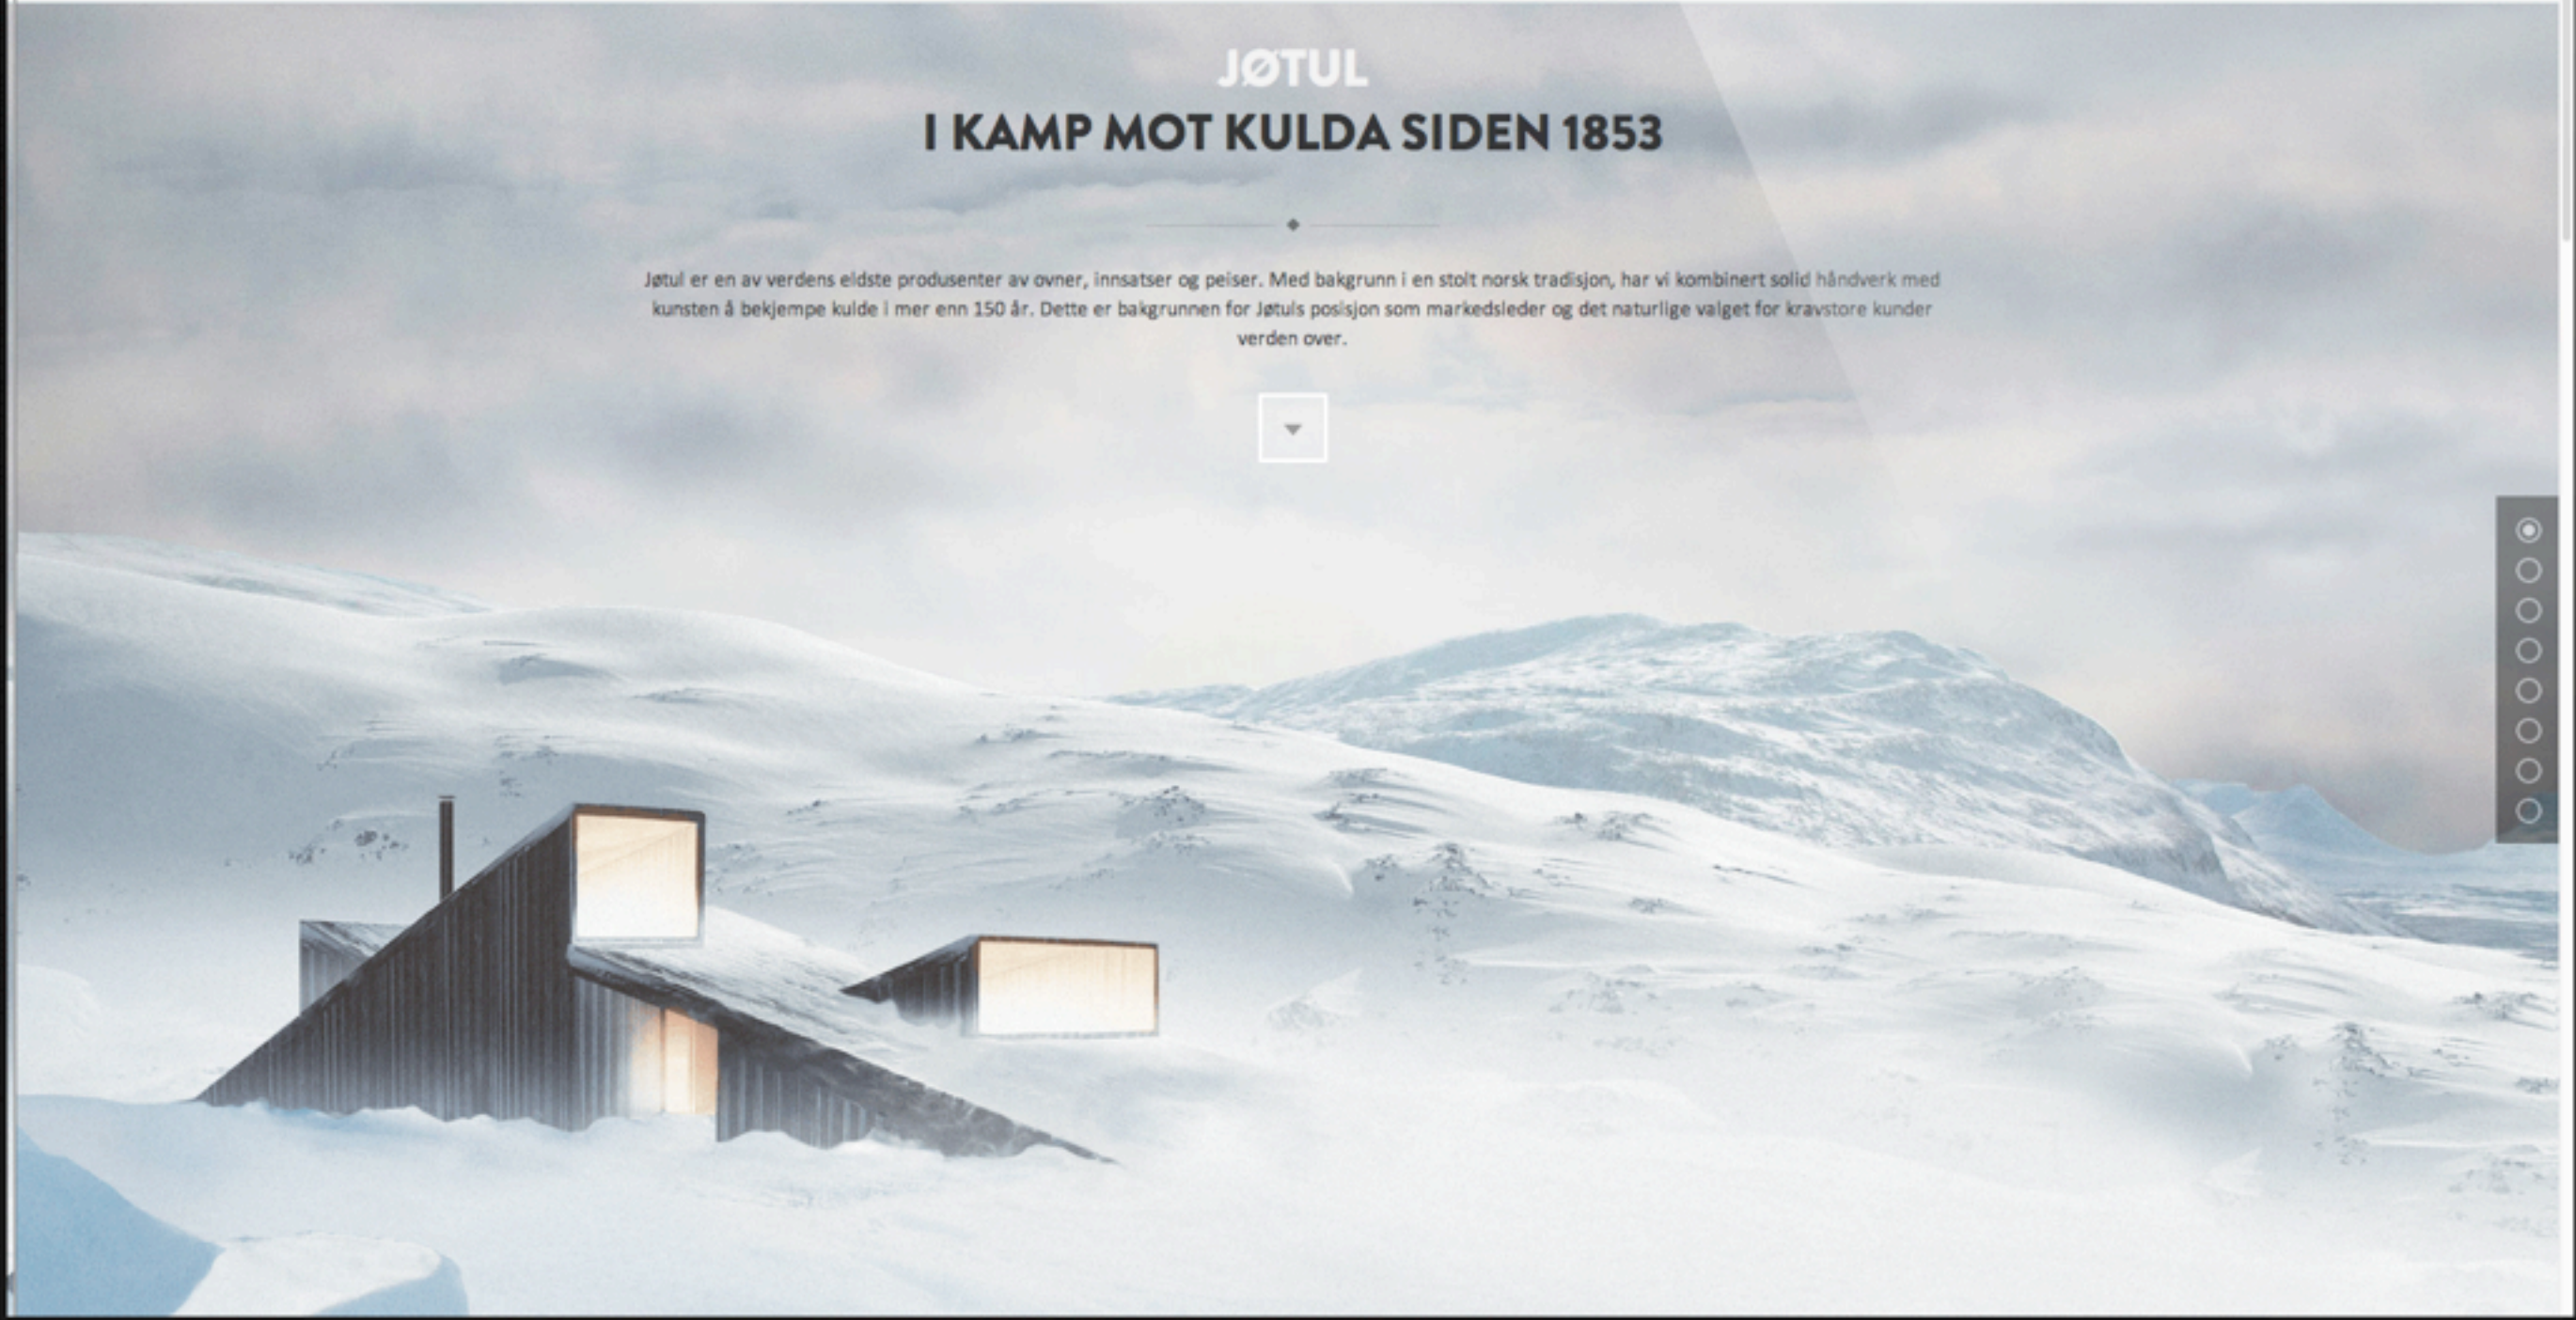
JØTUL

I KAMP MOT KULDA SIDEN 1853

Jøtul er en av verdens eldste produsenter av ovner, innsatser og peiser. Med bakgrunn i en stolt norsk tradisjon, har vi kombinert solid håndverk med kunsten å bekjempe kulde i mer enn 150 år. Dette er bakgrunnen for Jøtuls posisjon som markedsleder og det naturlige valget for kravstore kunder verden over.